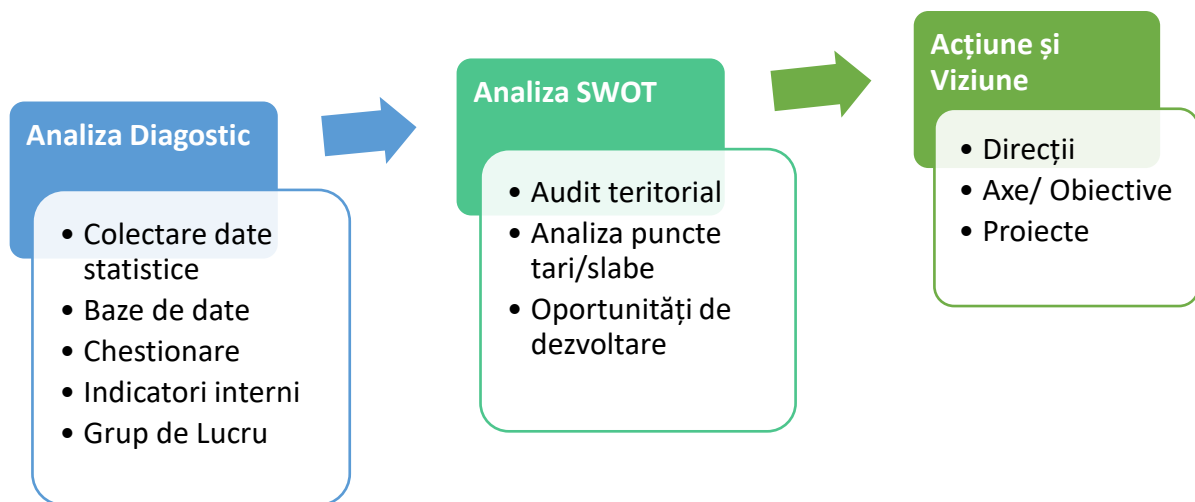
Analiza Diagostic

- Colectare date statistice
- Baze de date
- Chestionare
- Indicatori interni
- Grup de Lucru

Analiza SWOT

- Audit teritorial
- Analiza puncte tari/slabe
- Oportunități de dezvoltare

Acțiune și Viziune

- Direcții
- Axe/ Obiective
- Proiecte